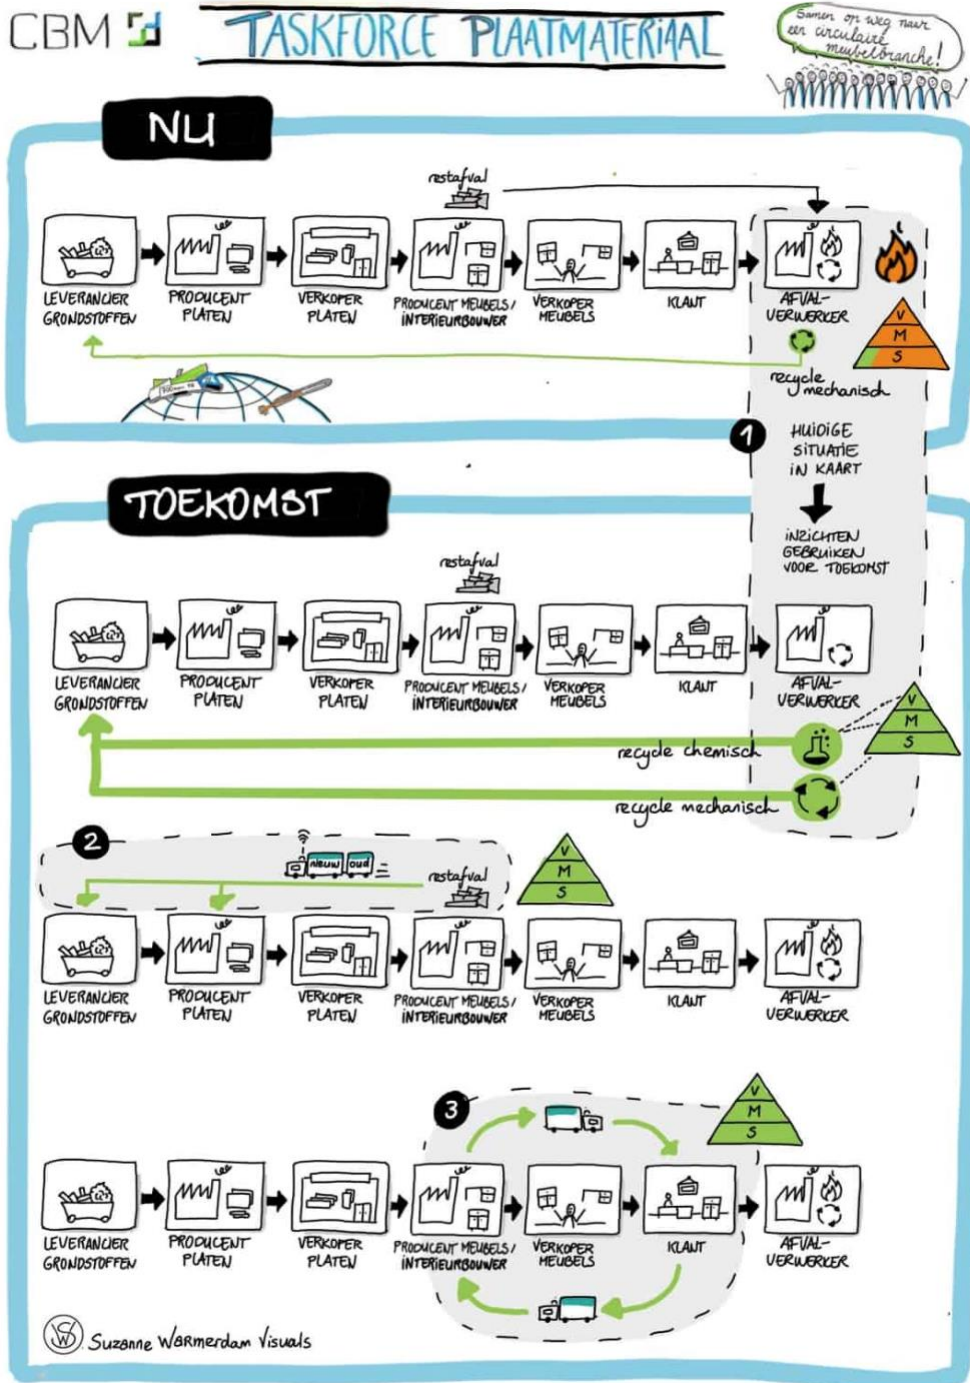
CBM

TASKFORCE PLAATMATERIAAL

Samen op weg naar een circulaire meubelbranche!

NU

restafval

LEVERANCIER GRONDSTOFFEN
PRODUCENT PLATEN
VERKOPER PLATEN
PRODUCENT MEUBELS / INTERIEURBOUWER
VERKOPER MEUBELS
KLANT
AFVAL-VERWERKER

V
M
S

recycle mechanisch

1 HUIDIGE SITUATIE IN KAART

INZICHTEN GEBRUIKEN VOOR TOEKOMST

TOEKOMST

restafval

LEVERANCIER GRONDSTOFFEN
PRODUCENT PLATEN
VERKOPER PLATEN
PRODUCENT MEUBELS / INTERIEURBOUWER
VERKOPER MEUBELS
KLANT
AFVAL-VERWERKER

V
M
S

recycle chemisch

recycle mechanisch

2

nieuw oud

restafval

V
M
S

LEVERANCIER GRONDSTOFFEN
PRODUCENT PLATEN
VERKOPER PLATEN
PRODUCENT MEUBELS / INTERIEURBOUWER
VERKOPER MEUBELS
KLANT
AFVAL-VERWERKER

3

V
M
S

LEVERANCIER GRONDSTOFFEN
PRODUCENT PLATEN
VERKOPER PLATEN
PRODUCENT MEUBELS / INTERIEURBOUWER
VERKOPER MEUBELS
KLANT
AFVAL-VERWERKER

SW Suzanne Warmerdam Visuals